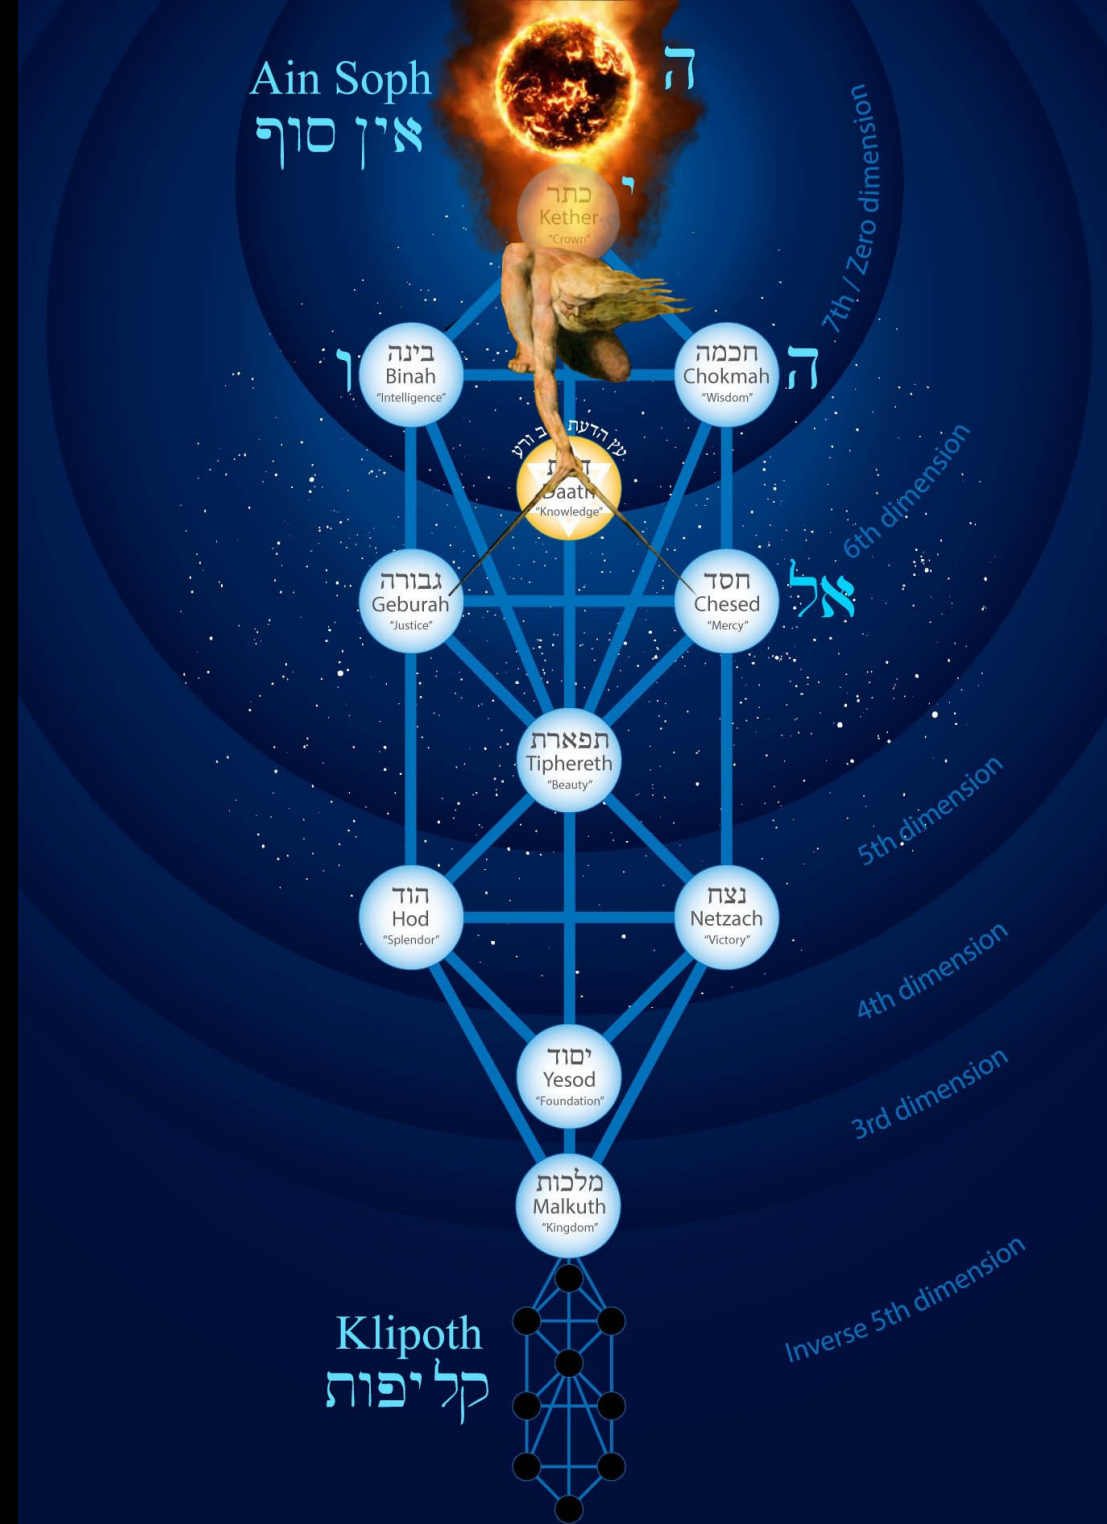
Ain Soph
אין סוף

ה

י

כתר
Kether
"Crown"

7th / Zero dimension

ו

בינה
Binah
"Intelligence"

חכמה
Chokmah
"Wisdom"

ה

עץ הדעת ב ורע

דעת
Daath
"Knowledge"

6th dimension

גבורה
Geburah
"Justice"

חסד
Chesed
"Mercy"

אל

תפארת
Tiphereth
"Beauty"

5th dimension

הוד
Hod
"Splendor"

נצח
Netzach
"Victory"

4th dimension

יסוד
Yesod
"Foundation"

3rd dimension

מלכות
Malkuth
"Kingdom"

Klipoth
קל יפות

Inverse 5th dimension